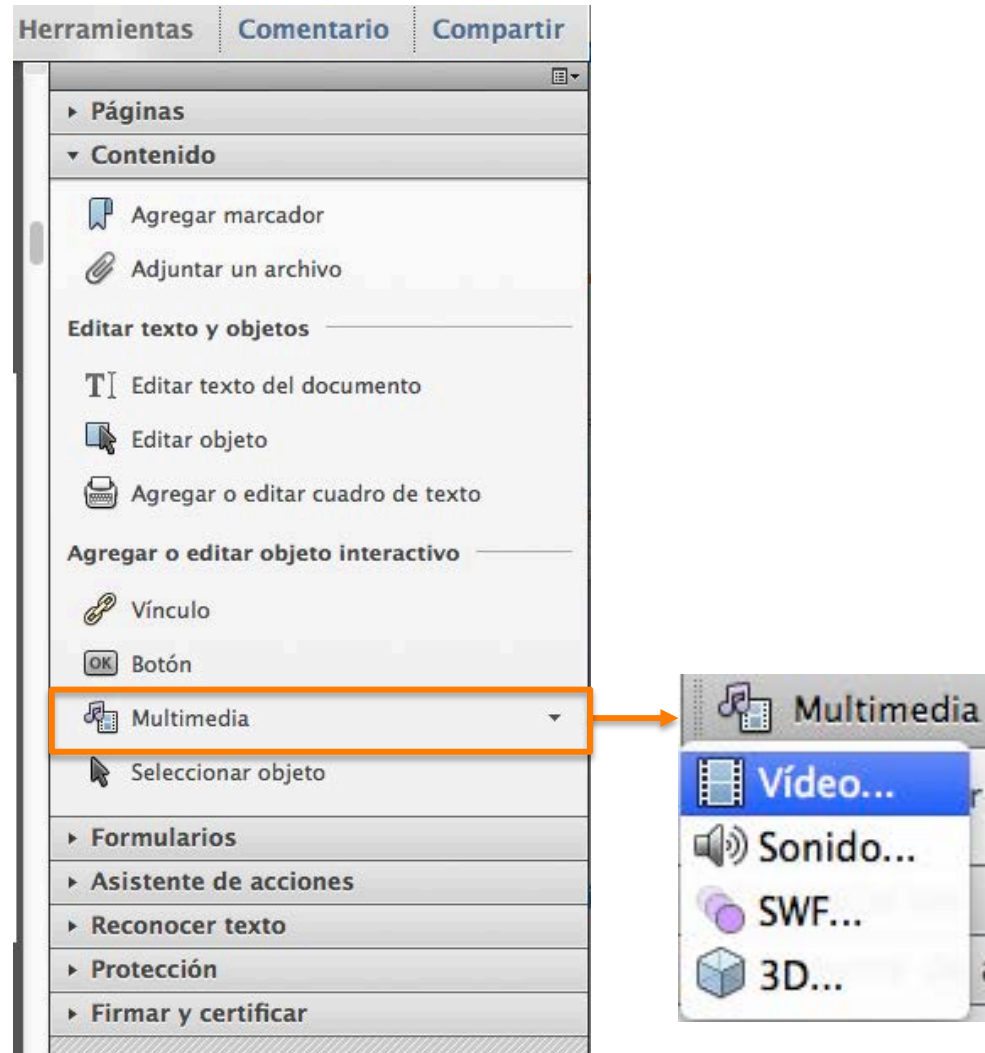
Herramientas Comentario Compartir

Páginas

Contenido

Agregar marcador

Adjuntar un archivo

Editar texto y objetos

Editar texto del documento

Editar objeto

Agregar o editar cuadro de texto

Agregar o editar objeto interactivo

Vínculo

OK Botón

Multimedia

Seleccionar objeto

Formularios

Asistente de acciones

Reconocer texto

Protección

Firmar y certificar

Multimedia

Vídeo...

Sonido...

SWF...

3D...